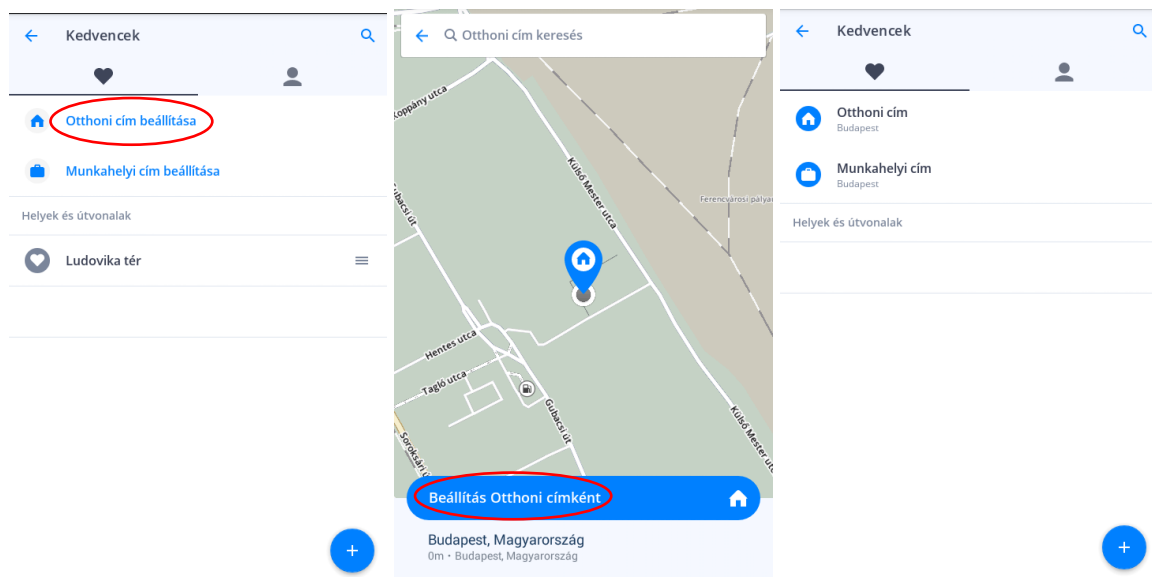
Kedvencek

Otthoni cím beállítása

Munkahelyi cím beállítása

Helyek és útvonalak

Ludovika tér

+

Otthoni cím keresés

Koppány utca

Külső Mester utca

Ferencvárosi pályaudvar

Gubacsi út

Hentes utca

Tagló utca

Gubacsi út

Soroksári út

Külső Mester utca

Beállítás Otthoni címként

Budapest, Magyarország
0m • Budapest, Magyarország

Kedvencek

Otthoni cím
Budapest

Munkahelyi cím
Budapest

Helyek és útvonalak

+